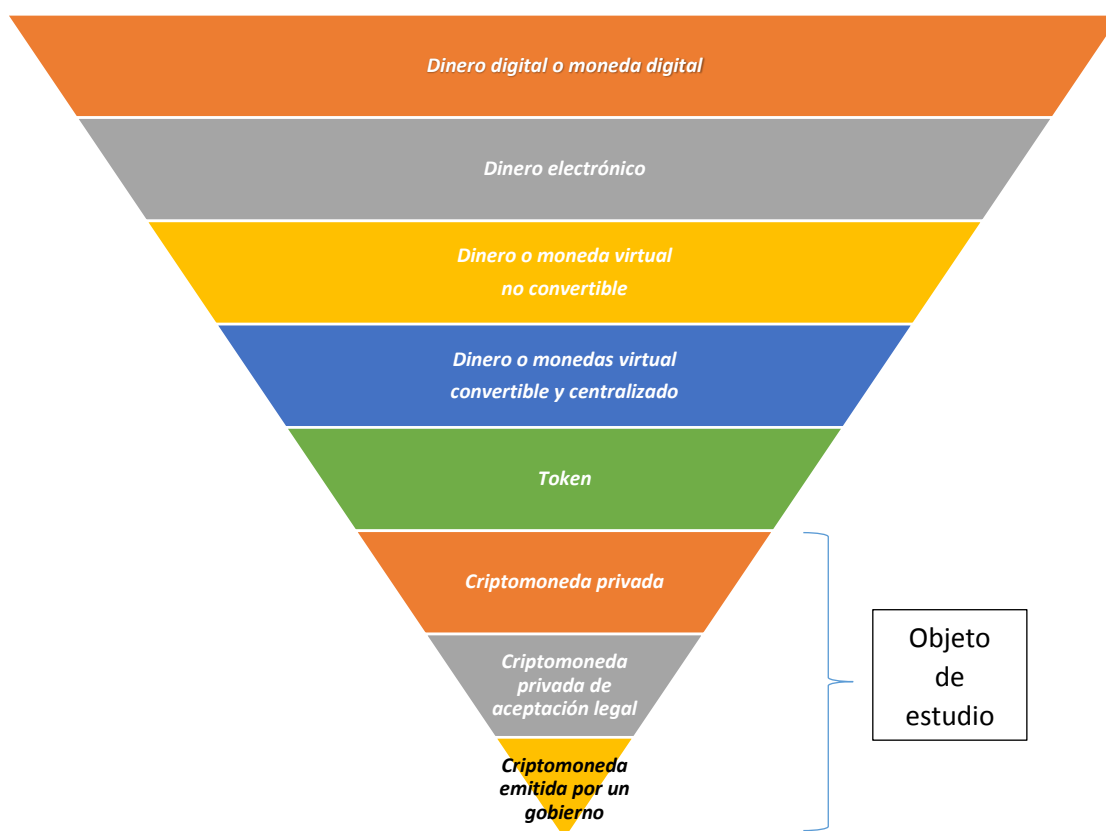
Dinero digital o moneda digital

Dinero electrónico

Dinero o moneda virtual no convertible

Dinero o monedas virtual convertible y centralizado

Token

Criptomoneda privada

Criptomoneda privada de aceptación legal

Criptomoneda emitida por un gobierno

Objeto de estudio